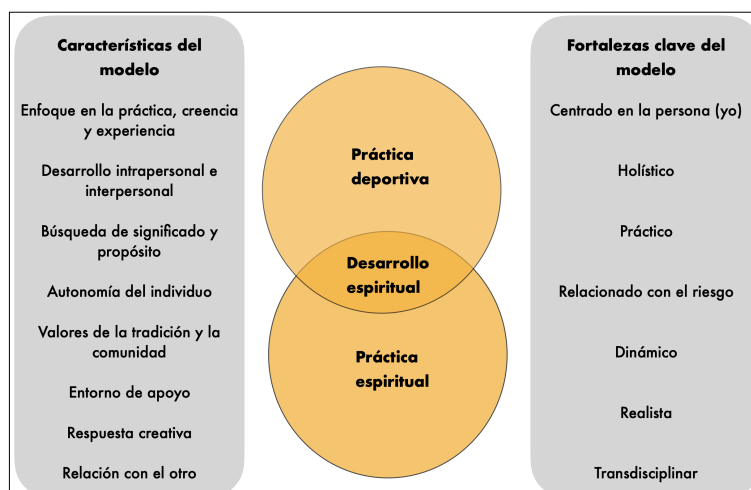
Características del modelo

Enfoque en la práctica, creencia y experiencia

Desarrollo intrapersonal e interpersonal

Búsqueda de significado y propósito

Autonomía del individuo

Valores de la tradición y la comunidad

Entorno de apoyo

Respuesta creativa

Relación con el otro

Práctica deportiva

Desarrollo espiritual

Práctica espiritual

Fortalezas clave del modelo

Centrado en la persona (yo)

Holístico

Práctico

Relacionado con el riesgo

Dinámico

Realista

Transdisciplinar